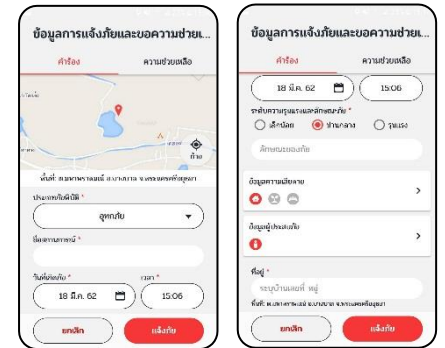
ข้อมูลการแจ้งภัยและขอความช่วยเ...

คำร้อง

ความช่วยเหลือ

พื้นที่: ต.เขาพระงามต์ อ.เมือง จ.ลพบุรี

ประเภทภัยพิบัติ *

อุทกภัย

ชื่อสถานการณ์ *

วันที่เกิดภัย *

18 มี.ค. 62

เวลา *

15:06

ยกเลิก

แจ้งภัย

ข้อมูลการแจ้งภัยและขอความช่วยเ...

คำร้อง

ความช่วยเหลือ

18 มี.ค. 62

15:06

ระดับความรุนแรงและลักษณะภัย *

เล็กน้อย

ปานกลาง

รุนแรง

ลักษณะของภัย

ข้อมูลความเสียหาย

ข้อมูลผู้ประสบภัย

ที่อยู่ *

ระบุบ้านเลขที่ หมู่

พื้นที่: ต.เขาพระงามต์ อ.เมือง จ.ลพบุรี

ยกเลิก

แจ้งภัย